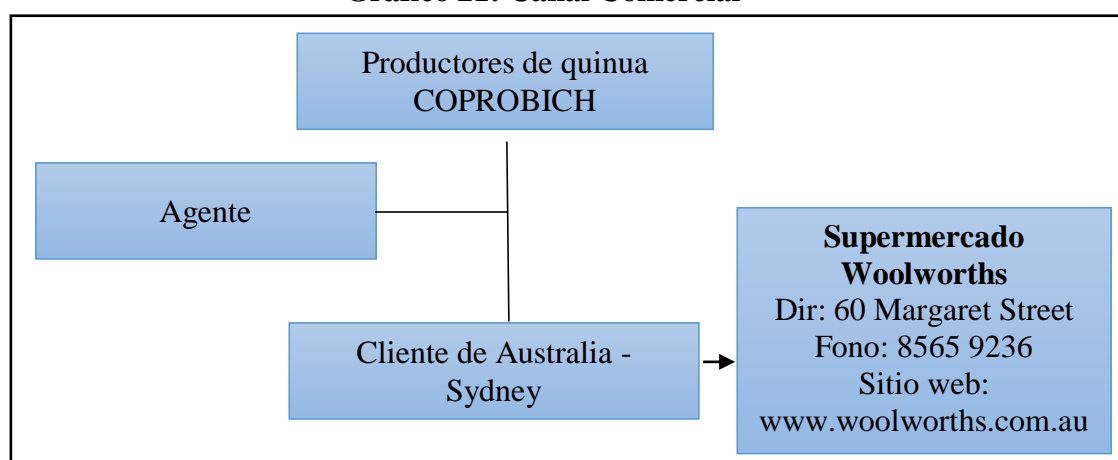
Gráfico 11: Canal Comercial

Productores de quinua COPROBICH

Agente

Cliente de Australia - Sydney

**Supermercado Woolworths**
Dir: 60 Margaret Street
Fono: 8565 9236
Sitio web:
www.woolworths.com.au